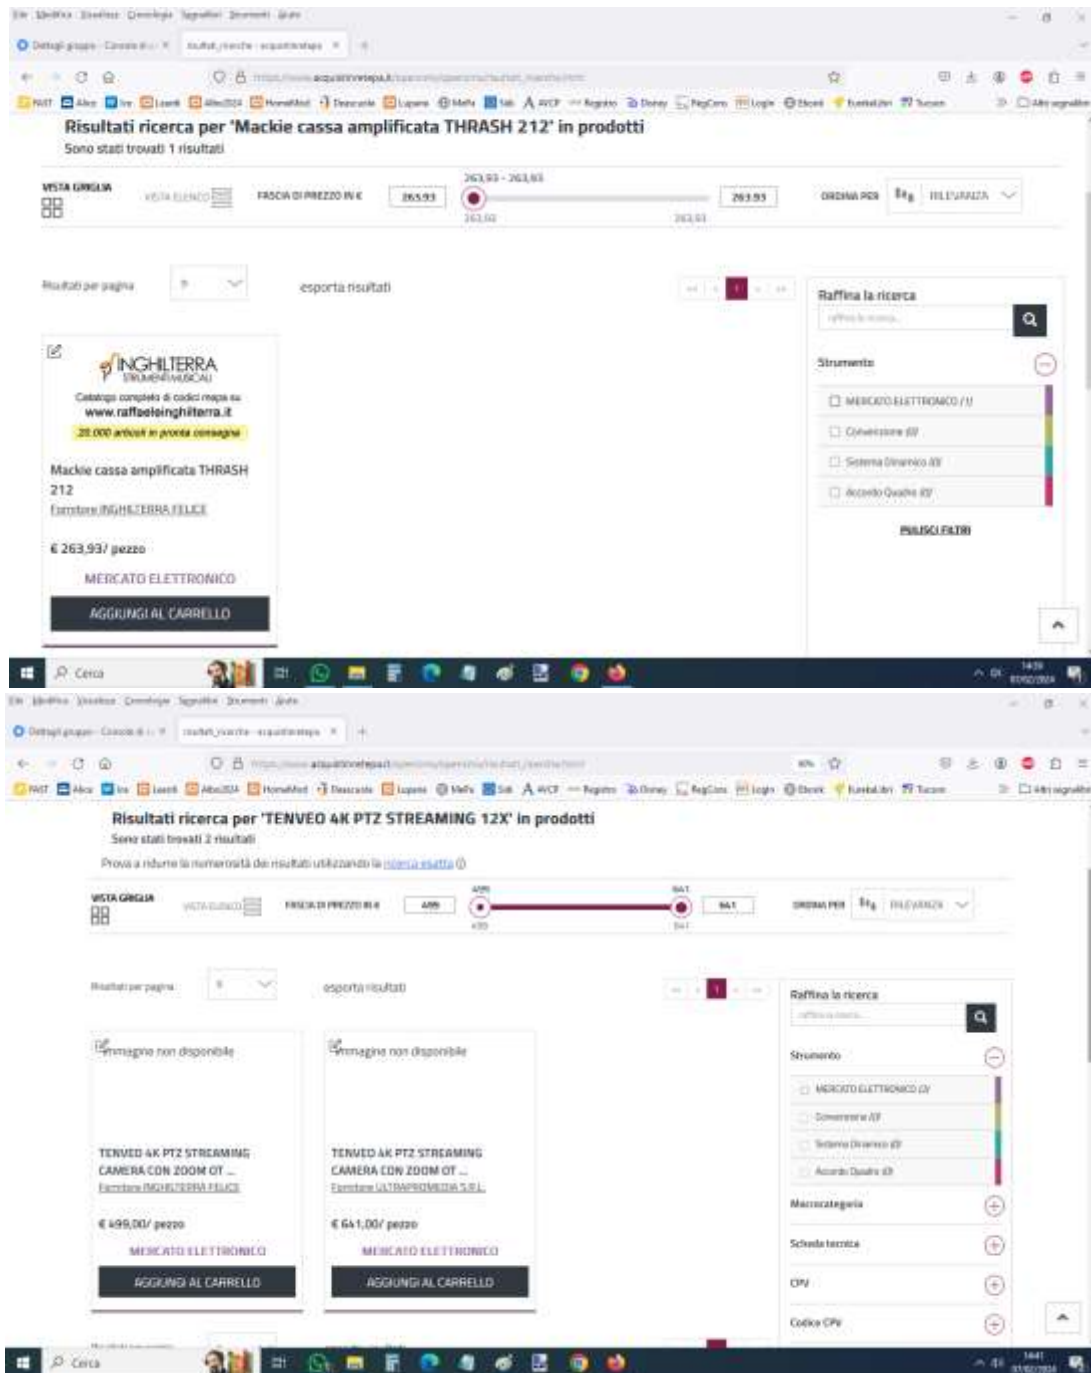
Risultati ricerca per 'Mackie cassa amplificata THRASH 212' in prodotti

Sono stati trovati 1 risultati

VISTA GRIGLIA

VISTA ELENCO

FASCIA DI PREZZO IN €

263,93 - 263,93

263,93

263,93

ORDINA PER

RILEVANZA

Risultati per pagina

esporta risultati

1

Raffina la ricerca

Strumento

MERCATO ELETTRONICO (1)

Convenzione (0)

Sistema Dinamico (0)

Accordo Quadro (0)

PULISCI FILTRI

INGHILTERRA STRUMENTI MUSICALI

Catalogo completo di codici mepa su www.raffaeleinghilterra.it

20.000 articoli in pronta consegna

Mackie cassa amplificata THRASH 212

Fornitore INGHILTERRA FELICE

€ 263,93/ pezzo

MERCATO ELETTRONICO

AGGIUNGI AL CARRELLO

Cerca

Risultati ricerca per 'TENVEO 4K PTZ STREAMING 12X' in prodotti

Sono stati trovati 2 risultati

Prova a ridurre la numerosità dei risultati utilizzando la ricerca esatta

VISTA GRIGLIA

VISTA ELENCO

FASCIA DI PREZZO IN €

499

641

499

641

ORDINA PER

RILEVANZA

Risultati per pagina

esporta risultati

1

Raffina la ricerca

Strumento

MERCATO ELETTRONICO (2)

Convenzione (0)

Sistema Dinamico (0)

Accordo Quadro (0)

Macrocategoria

Scheda tecnica

CPV

Codice CPV

Immagine non disponibile

TENVEO 4K PTZ STREAMING CAMERA CON ZOOM OT ...

Fornitore INGHILTERRA FELICE

€ 499,00/ pezzo

MERCATO ELETTRONICO

AGGIUNGI AL CARRELLO

Immagine non disponibile

TENVEO 4K PTZ STREAMING CAMERA CON ZOOM OT ...

Fornitore ULTRAPROMEDIA S.R.L.

€ 641,00/ pezzo

MERCATO ELETTRONICO

AGGIUNGI AL CARRELLO

Cerca